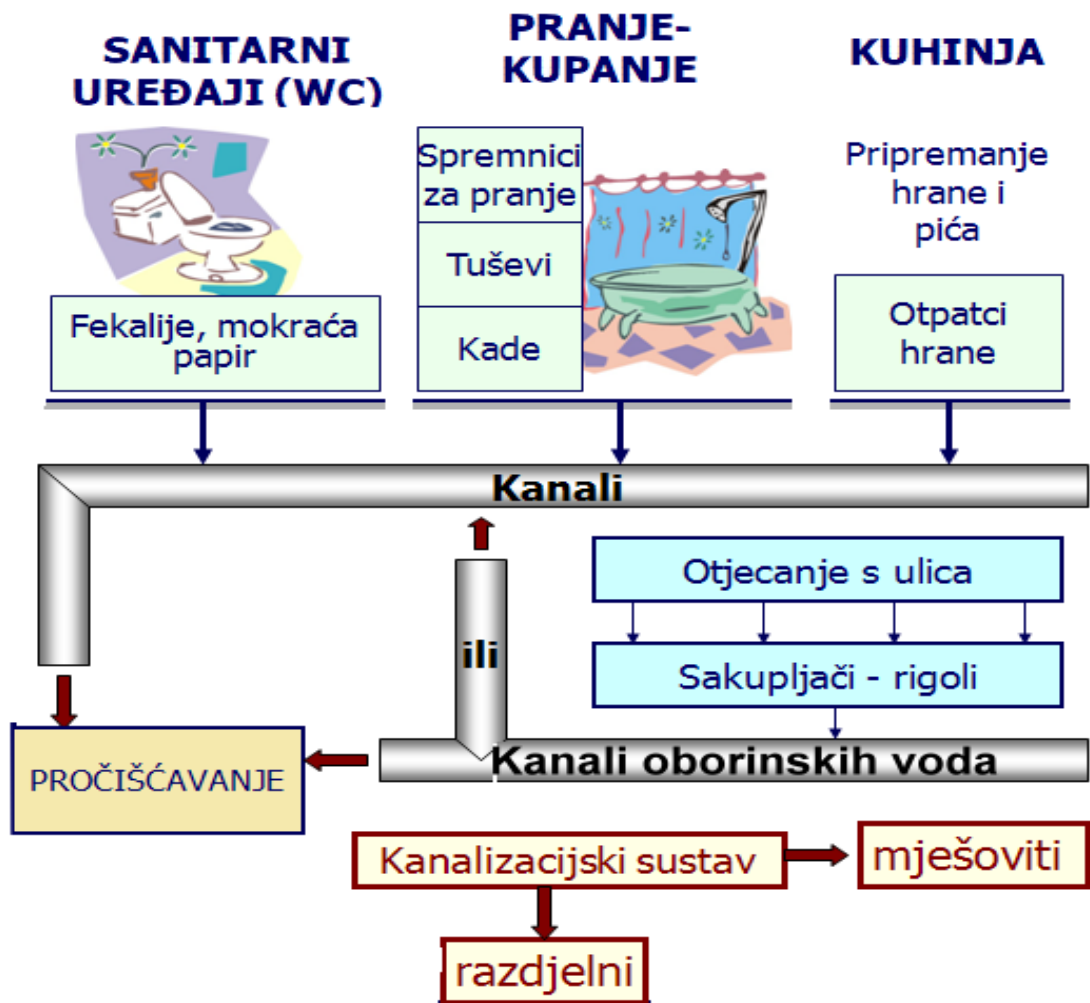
SANITARNI UREĐAJI (WC)

PRANJE-KUPANJE

KUHINJA

Spremnici za pranje

Tuševi

Kade

Pripremanje hrane i pića

Fekalije, mokraća papir

Otpatci hrane

Kanali

ili

Otjecanje s ulica

Sakupljači - rigoli

Kanali oborinskih voda

PROČIŠĆAVANJE

Kanalizacijski sustav

mješoviti

razdjelni